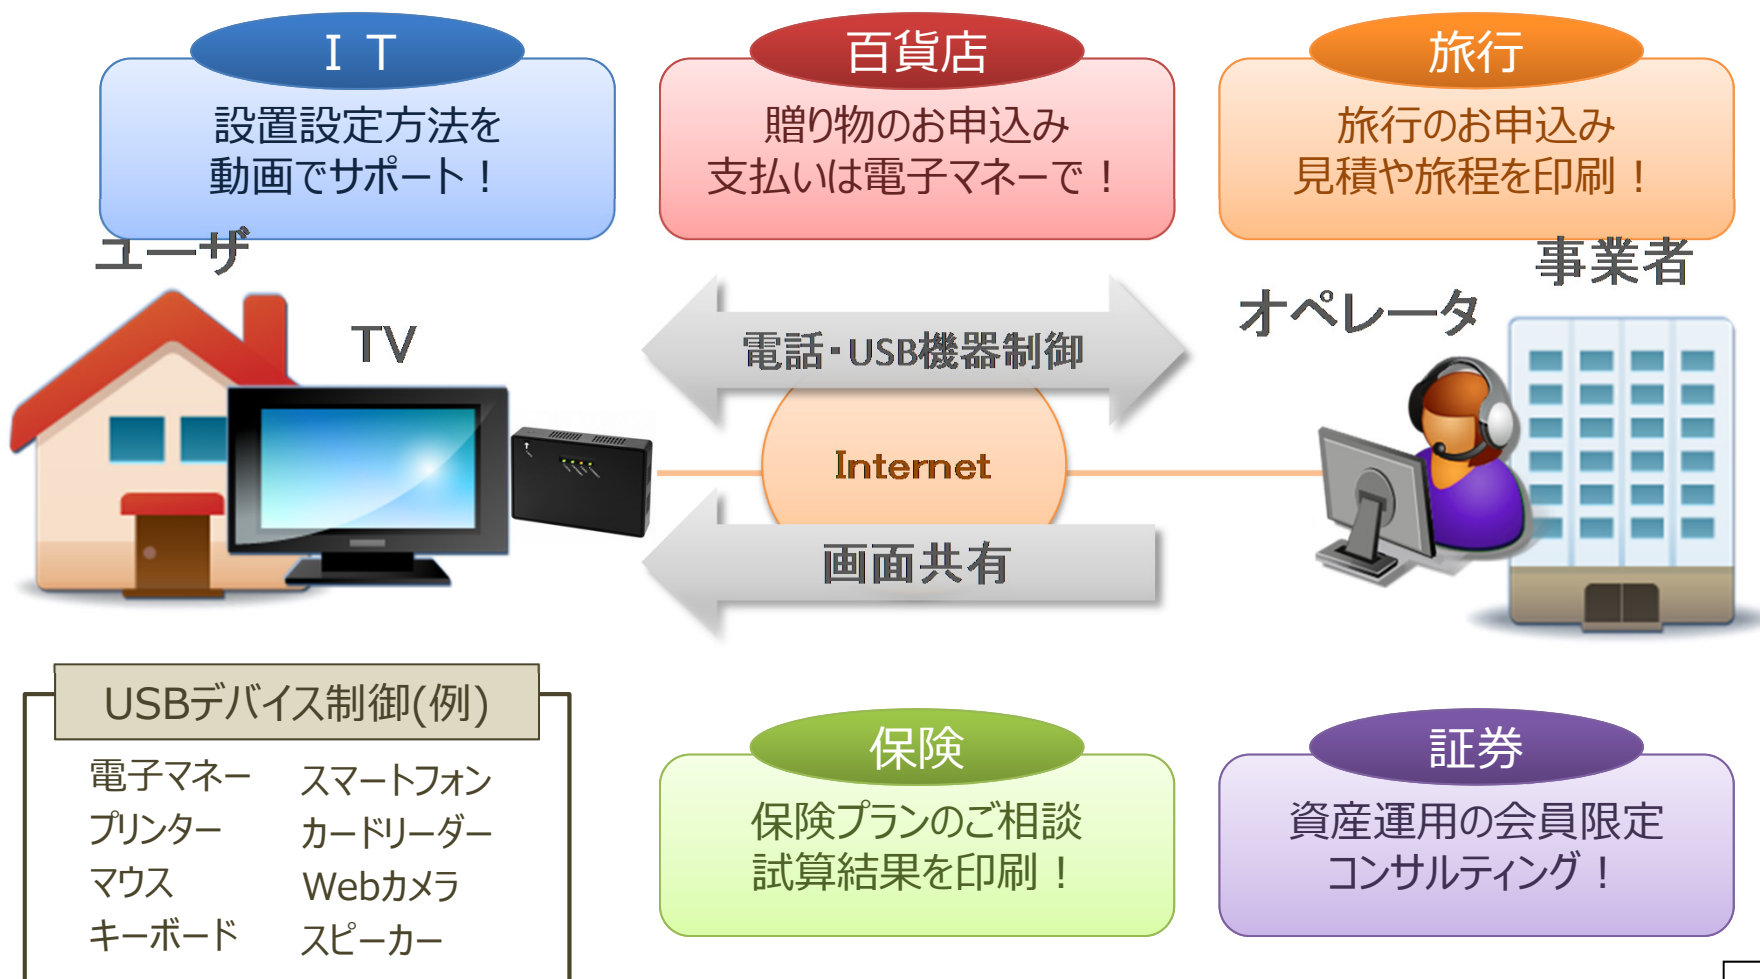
ＩＴ
設置設定方法を
動画でサポート！

百貨店
贈り物のお申込み
支払いは電子マネーで！

旅行
旅行のお申込み
見積や旅程を印刷！

ユーザ

事業者

TV

電話･USB機器制御

オペレータ

Internet

画面共有

USBデバイス制御(例)

電子マネー
プリンター
マウス
キーボード

スマートフォン
カードリーダー
Webカメラ
スピーカー

保険
保険プランのご相談
試算結果を印刷！

証券
資産運用の会員限定
コンサルティング！